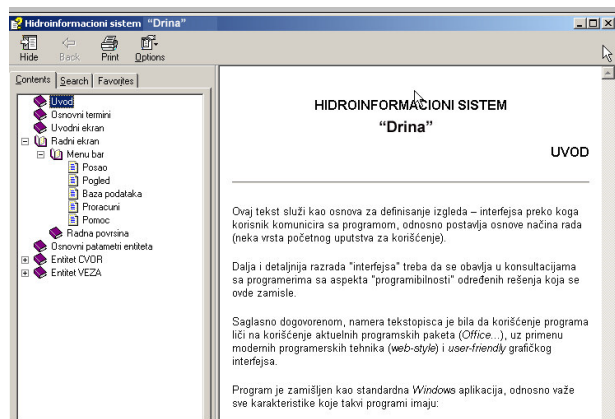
Hidroinformacioni sistem "Drina"

Hide
Back
Print
Options

Contents
Search
Favorites

Uvod
Osnovni termini
Uvodni ekran
Radni ekran
Menu bar
Posao
Pogled
Baza podataka
Proracuni
Pomoc
Radna povrsina
Osnovni patametri entiteta
Entitet CVOR
Entitet VEZA

HIDROINFORMACIONI SISTEM
"Drina"

UVOD

Ovaj tekst služi kao osnova za definisanje izgleda – interfejsa preko koga korisnik komunicira sa programom, odnosno postavlja osnove načina rada (neka vrsta početnog uputstva za korišćenje).

Dalja i detaljnija razrada "interfejsa" treba da se obavlja u konsultacijama sa programerima sa aspekta "programibilnosti" određenih rešenja koja se ovde zamisle.

Saglasno dogovorenom, namera tekstopisca je bila da korišćenje programa liči na korišćenje aktuelnih programskih paketa (Office...), uz primenu modernih programerskih tehnika (web-style) i user-friendly grafičkog interfejsa.

Program je zamišljen kao standardna Windows aplikacija, odnosno važe sve karakteristike koje takvi programi imaju: